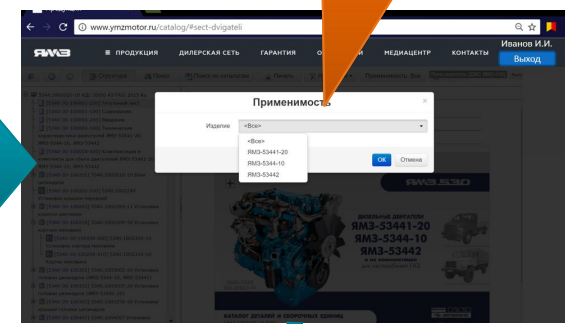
www.ymzmotor.ru/catalog/#sect-dvigateli

ЯМЗ ≡ ПРОДУКЦИЯ ДИЛЕРСКАЯ СЕТЬ ГАРАНТИЯ О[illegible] МЕДИАЦЕНТР КОНТАКТЫ Иванов И.И. Выход

Применимость

Изделие <Все>

<Все>
ЯМЗ-53441-20
ЯМЗ-5344-10
ЯМЗ-53442

OK Отмена

ДИЗЕЛЬНЫЕ ДВИГАТЕЛИ
ЯМЗ-53441-20
ЯМЗ-5344-10
ЯМЗ-53442

КАТАЛОГ ДЕТАЛЕЙ И СБОРОЧНЫХ ЕДИНИЦ